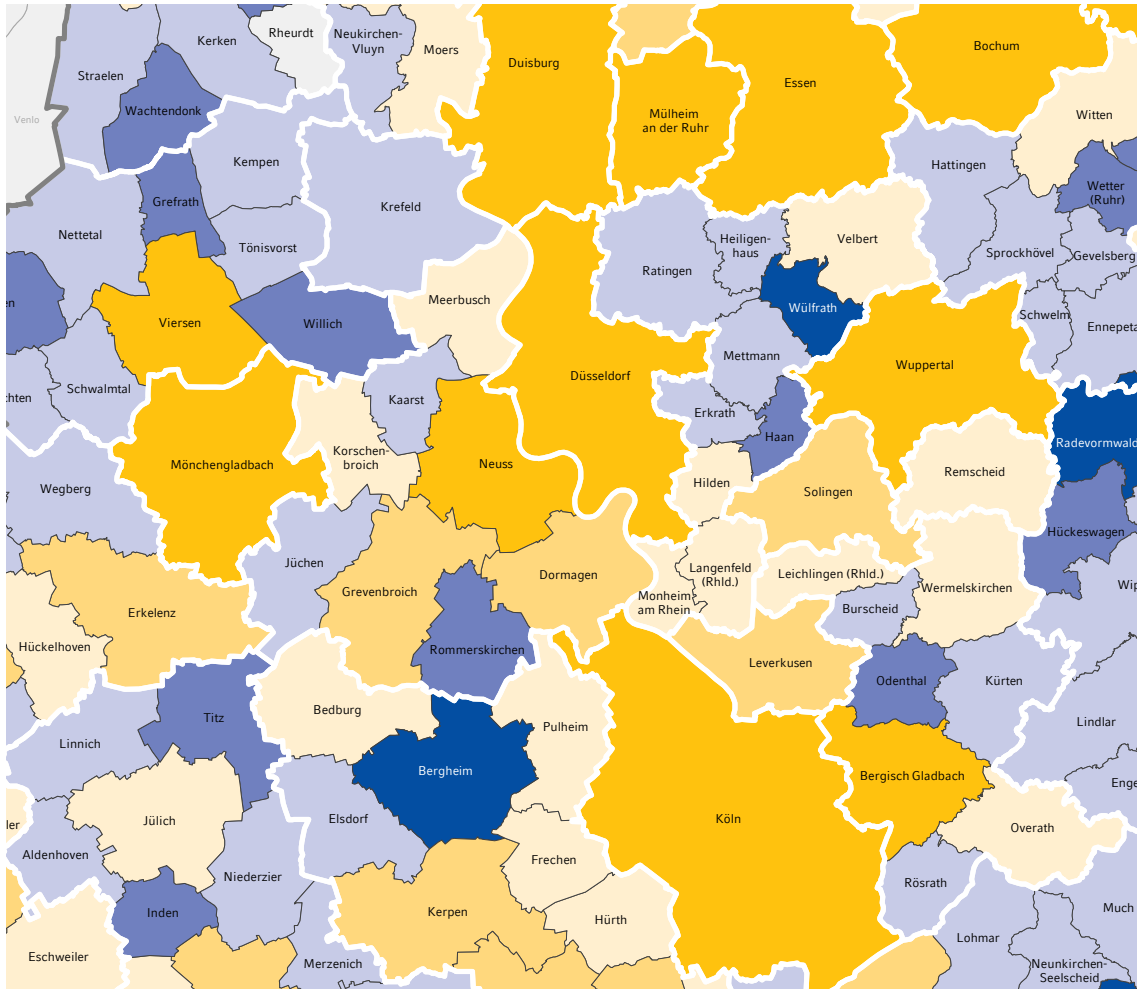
Venlo
Kerken
Rheurdt
Neukirchen-Vluyn
Moers
Duisburg
Bochum
Straelen
Wachtendonk
Mülheim an der Ruhr
Essen
Witten
Kempen
Hattingen
Wetter (Ruhr)
Grefrath
Krefeld
Nettetal
Tönisvorst
Heiligenhaus
Velbert
Ratingen
Sprockhövel
Gevelsberg
Wülfrath
Meerbusch
Schwelm
en
Viersen
Willich
Ennepeta
Mettmann
Düsseldorf
Wuppertal
Schwalmtal
chten
Kaarst
Erkrath
Radevormwald
Haan
Mönchengladbach
Korschenbroich
Neuss
Remscheid
Hilden
Wegberg
Solingen
Hückeswagen
Langenfeld (Rhld.)
Dormagen
Leichlingen (Rhld.)
Jüchen
Wermelskirchen
Wip
Grevenbroich
Monheim am Rhein
Erkelenz
Burscheid
Hückelhoven
Rommerskirchen
Leverkusen
Odenthal
Kürten
Titz
Bedburg
Lindlar
Linnich
Pulheim
Bergheim
Bergisch Gladbach
Enge
Jülich
ler
Elsdorf
Köln
Overath
Aldenhoven
Frechen
Niederzier
Rösrath
Inden
Kerpen
Much
Hürth
Lohmar
Eschweiler
Merzenich
Neunkirchen-Seelscheid